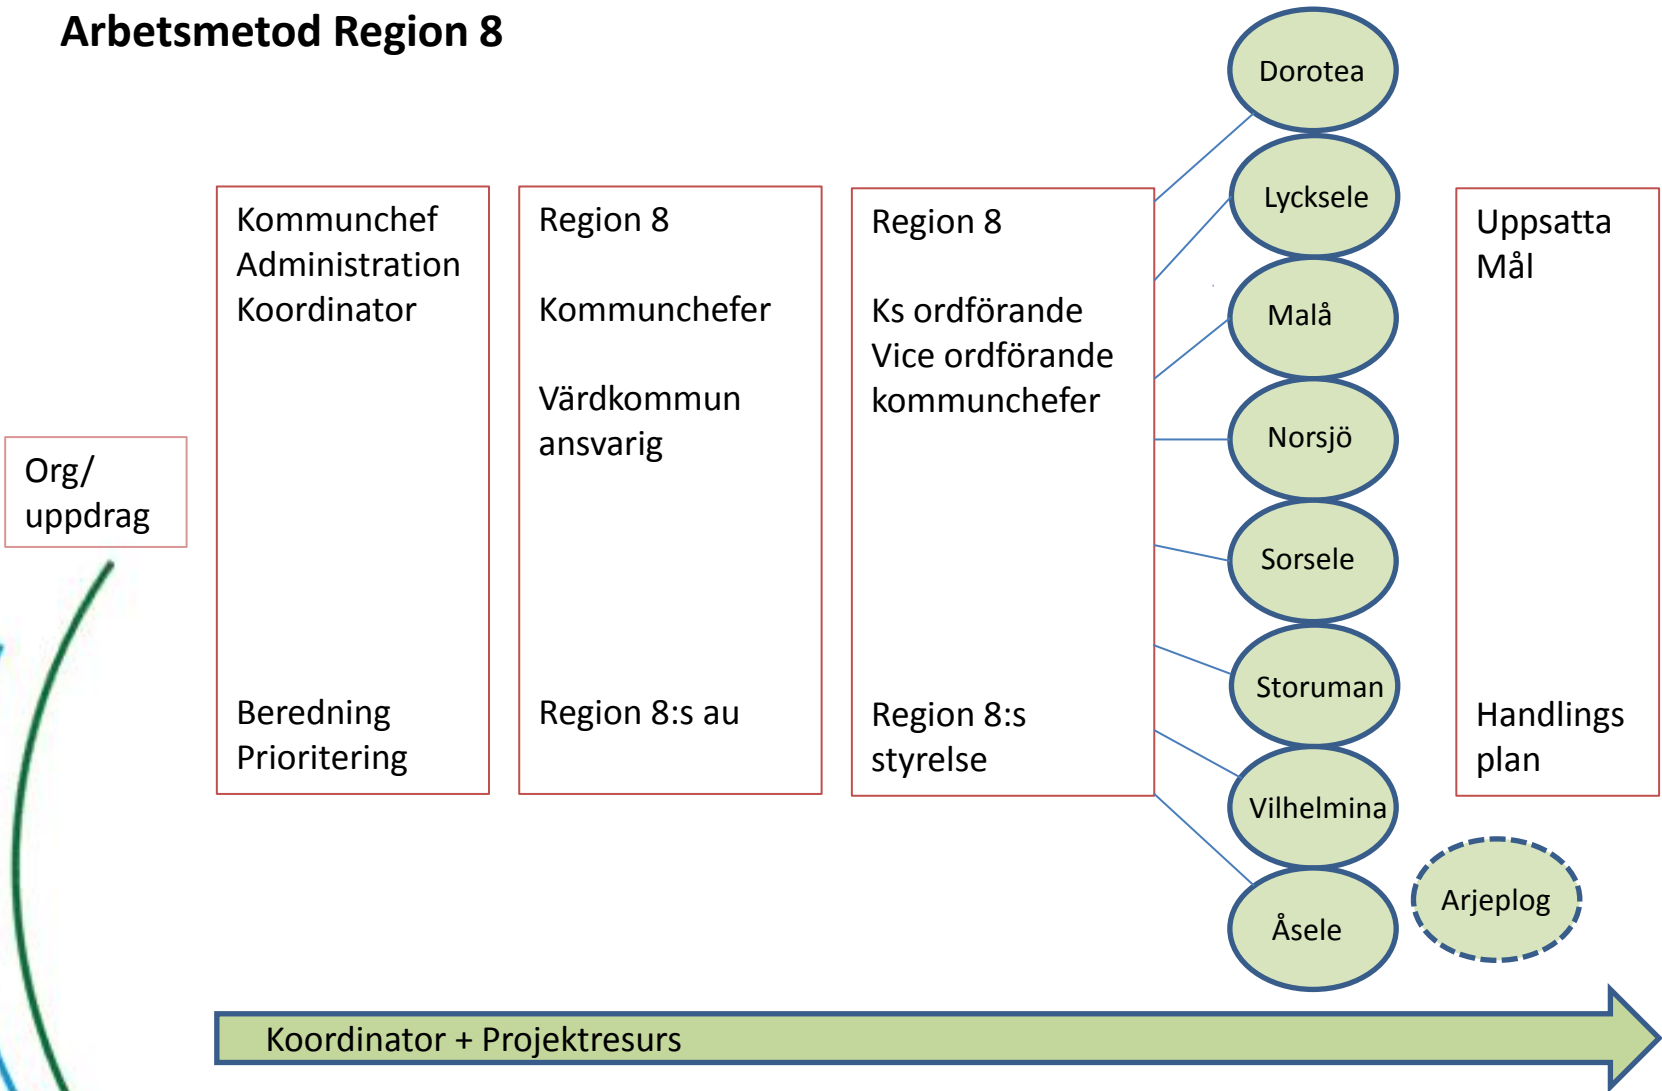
Arbetsmetod Region 8

Org/
uppdrag

Kommunchef
Administration
Koordinator

Beredning
Prioritering

Region 8

Kommunchefer

Värdkommun
ansvarig

Region 8:s au

Region 8

Ks ordförande
Vice ordförande
kommunchefer

Region 8:s
styrelse

Dorotea

Lycksele

Malå

Norsjö

Sorsele

Storuman

Vilhelmina

Åsele

Arjeplog

Uppsatta
Mål

Handlings
plan

Koordinator + Projektresurs